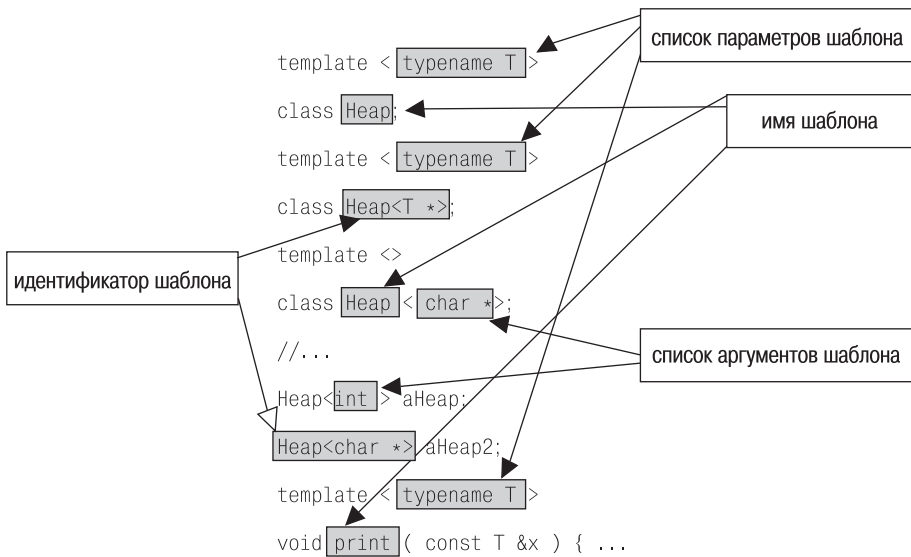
список параметров шаблона

template < typename T >

class Heap;

имя шаблона

template < typename T >

class Heap<T *>;

template <>

идентификатор шаблона

class Heap < char * >;

//...

список аргументов шаблона

Heap<int > aHeap;

Heap<char *> aHeap2;

template < typename T >

void print ( const T &x ) { ...